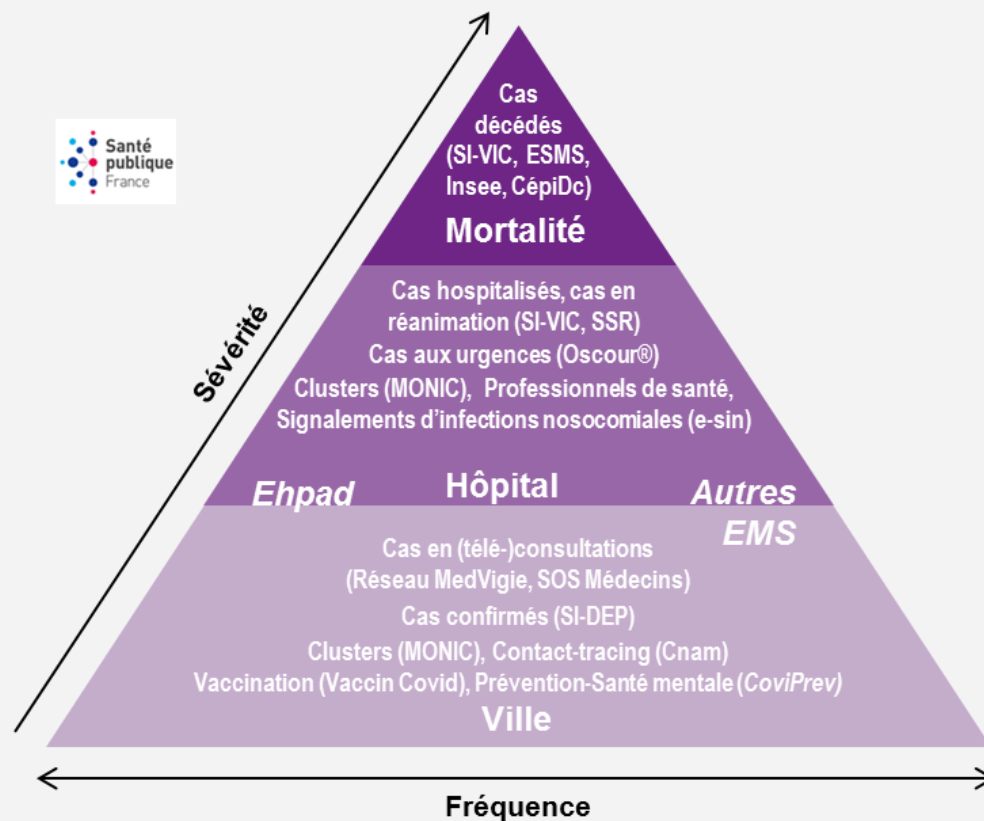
Santé publique France

Sévérité

Cas décédés (SI-VIC, ESMS, Insee, CépiDc)

Mortalité

Cas hospitalisés, cas en réanimation (SI-VIC, SSR)
Cas aux urgences (Oscour®)
Clusters (MONIC), Professionnels de santé, Signalements d'infections nosocomiales (e-sin)

Ehpad Hôpital Autres EMS

Cas en (télé-)consultations (Réseau MedVigie, SOS Médecins)
Cas confirmés (SI-DEP)
Clusters (MONIC), Contact-tracing (Cnam)
Vaccination (Vaccin Covid), Prévention-Santé mentale (CoviPrev)

Ville

Fréquence